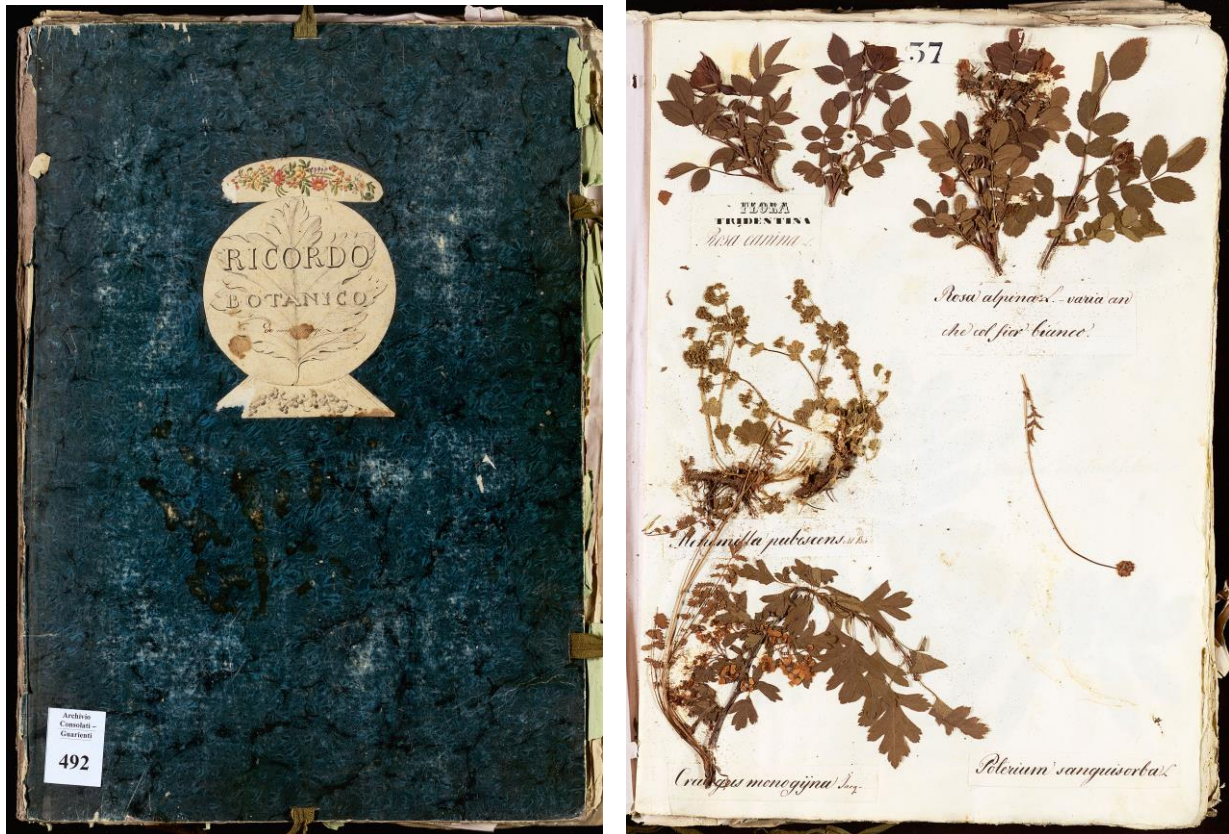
RICORDO
BOTANICO

Archivio
Consolati –
Guarienti
492

37

FLORA
TRIDENTINA
Rosa canina L.

Rosa alpina L. varia an
che col fior bianco.

Alchemilla pubescens

Crataegus monogyna Jacq.

Poterium sanguisorba L.